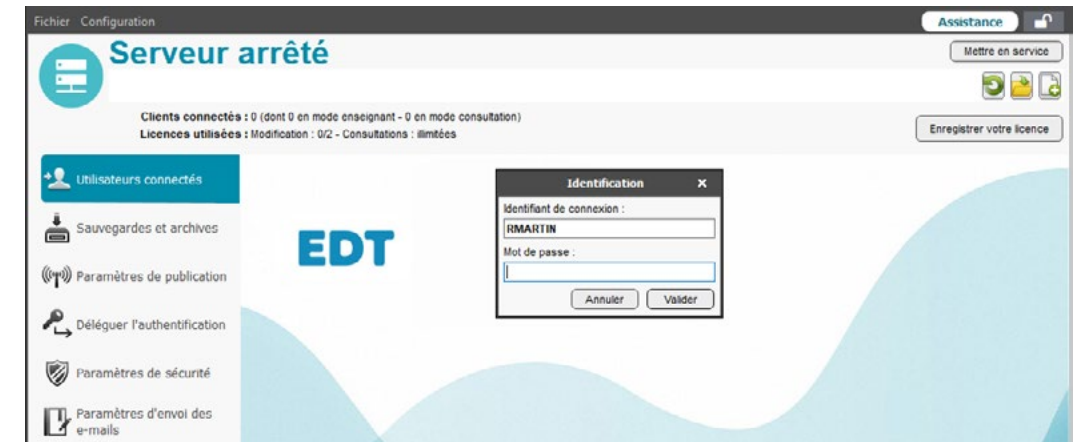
Fichier Configuration

Assistance

Serveur arrêté

Mettre en service

Clients connectés : 0 (dont 0 en mode enseignant - 0 en mode consultation)
Licences utilisées : Modification : 0/2 - Consultations : illimitées

Enregistrer votre licence

Utilisateurs connectés

Sauvegardes et archives

Paramètres de publication

Déléguer l'authentification

Paramètres de sécurité

Paramètres d'envoi des e-mails

EDT

Identification

Identifiant de connexion :

RMARTIN

Mot de passe :

Annuler

Valider